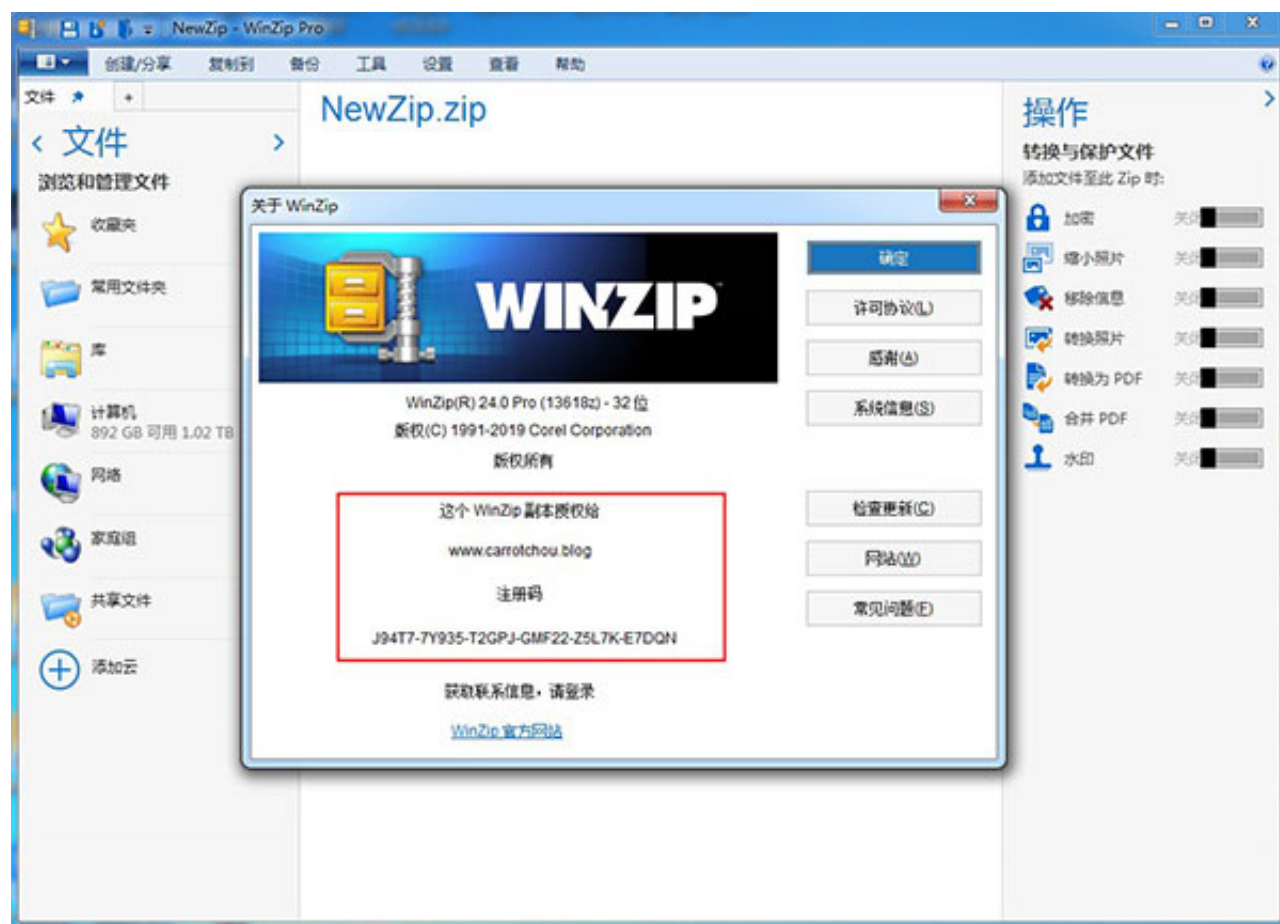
NewZip - WinZip Pro

创建/分享 复制到 备份 工具 设置 查看 帮助

文件 +

< 文件 >

浏览和管理文件

收藏夹

常用文件夹

库

计算机
892 GB 可用 1.02 TB

网络

家庭组

共享文件

添加云

NewZip.zip

关于 WinZip

WINZIP

WinZip(R) 24.0 Pro (13618z) - 32 位
版权(C) 1991-2019 Corel Corporation
版权所有

这个 WinZip 副本授权给
www.carrotchou.blog
注册码
J94T7-7Y935-T2GPJ-GMF22-Z5L7K-E7DQN

获取联系信息，请登录
WinZip 官方网站

确定
许可协议(L)
感谢(A)
系统信息(S)
检查更新(C)
网站(W)
常见问题(F)

操作

转换与保护文件
添加文件至此 Zip 时:

加密 关闭
缩小照片 关闭
移除信息 关闭
转换照片 关闭
转换为 PDF 关闭
合并 PDF 关闭
水印 关闭